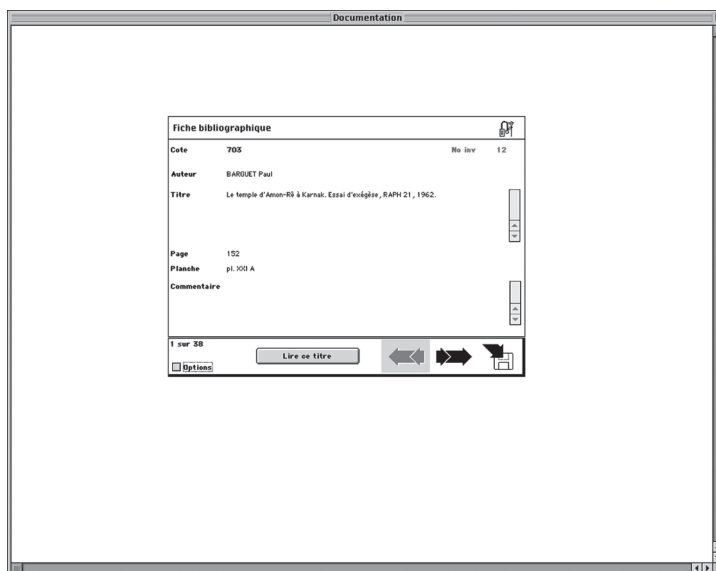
Documentation

Fiche bibliographique

Cote 703 No inv 12

Auteur BARGUET Paul

Titre Le temple d'Amon-Rê à Karnak. Essai d'exégèse, RAPH 21, 1962.

Page 152

Planche pl. XXI A

Commentaire

1 sur 38

Options

Lire ce titre